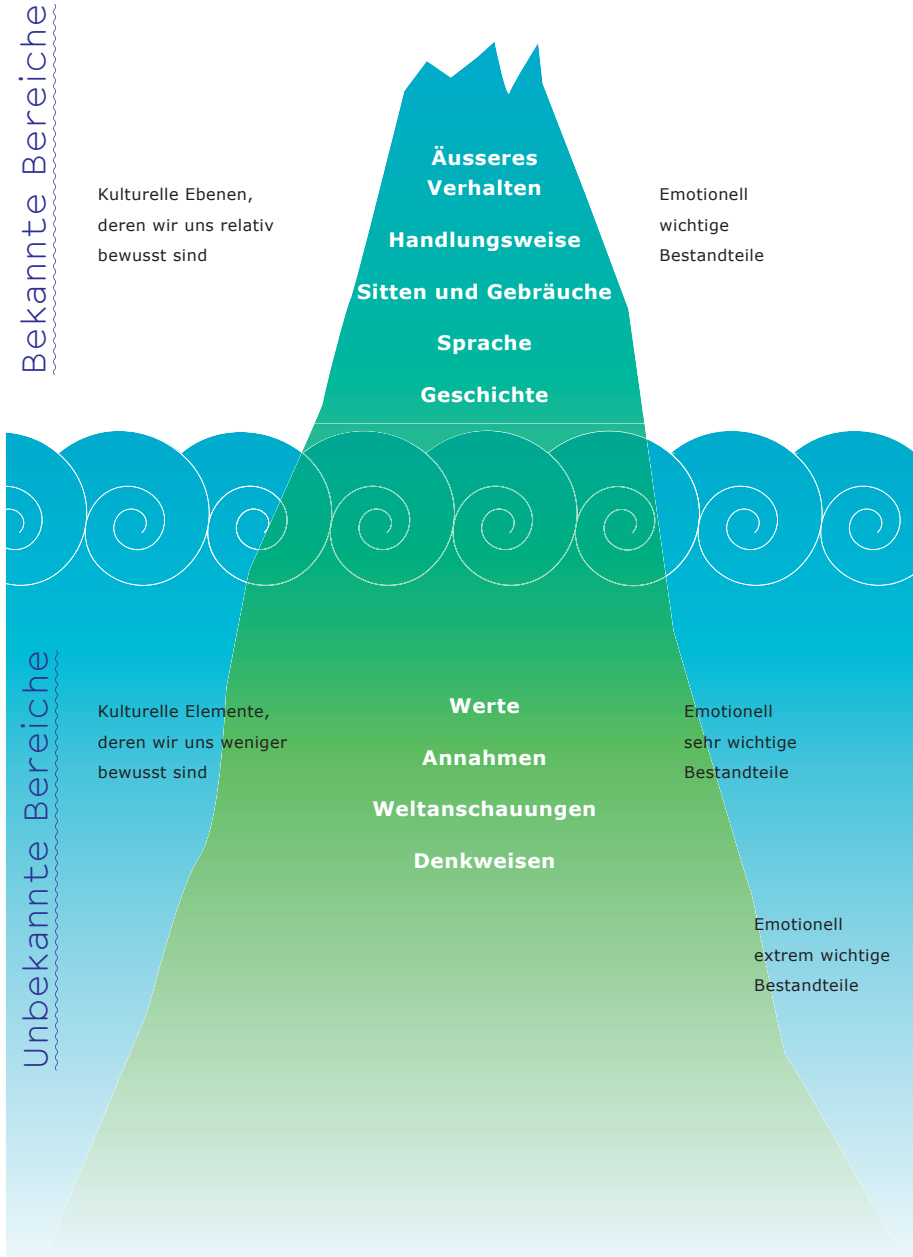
Bekannte Bereiche

Kulturelle Ebenen, deren wir uns relativ bewusst sind

Äusseres Verhalten

Handlungsweise

Sitten und Gebräuche

Sprache

Geschichte

Emotionell wichtige Bestandteile

Unbekannte Bereiche

Kulturelle Elemente, deren wir uns weniger bewusst sind

Werte

Annahmen

Weltanschauungen

Denkweisen

Emotionell sehr wichtige Bestandteile

Emotionell extrem wichtige Bestandteile